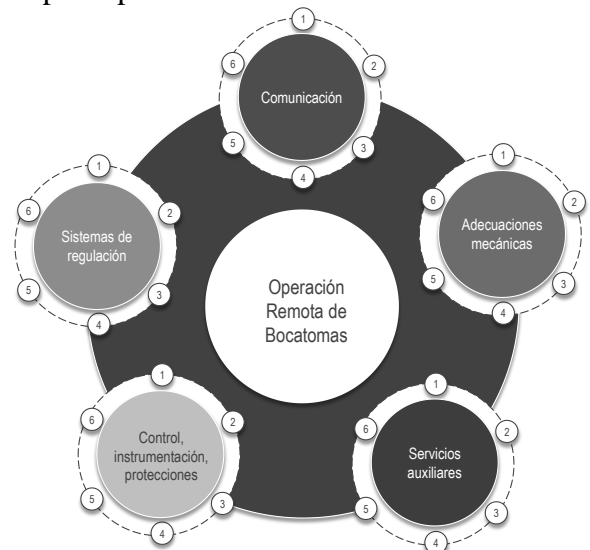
Operación Remota de Bocatomas

Comunicación
1
2
3
4
5
6

Adecuaciones mecánicas
1
2
3
4
5
6

Servicios auxiliares
1
2
3
4
5
6

Control, instrumentación, protecciones
1
2
3
4
5
6

Sistemas de regulación
1
2
3
4
5
6